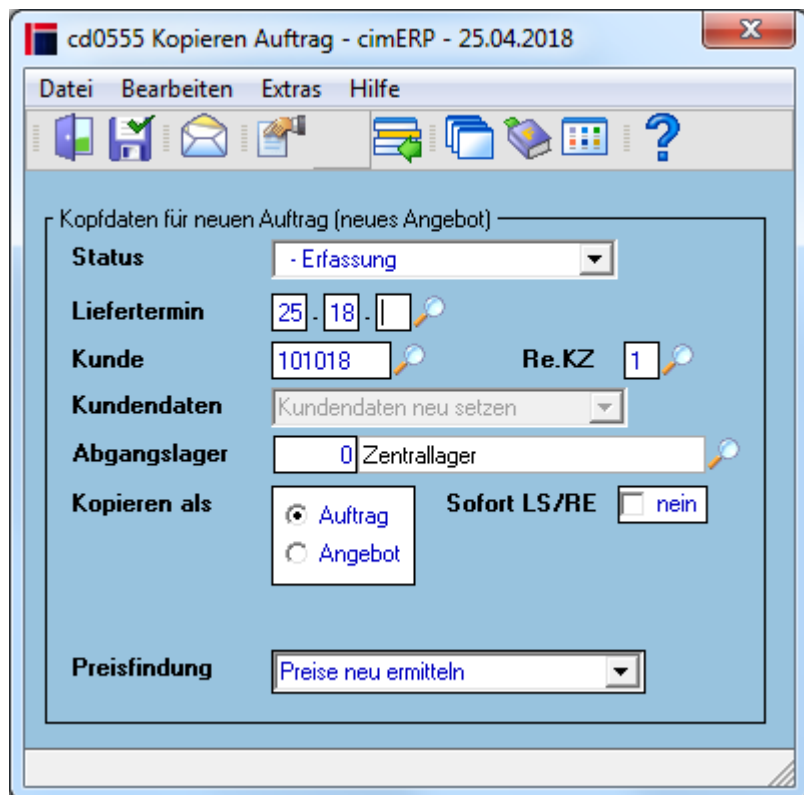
cd0555 Kopieren Auftrag - cimERP - 25.04.2018

Datei Bearbeiten Extras Hilfe

Kopfdaten für neuen Auftrag (neues Angebot)

Status - Erfassung

Liefertermin 25 . 18 .

Kunde 101018

Re.KZ 1

Kundendaten Kundendaten neu setzen

Abgangslager 0 Zentrallager

Kopieren als

Auftrag

Angebot

Sofort LS/RE nein

Preisfindung Preise neu ermitteln